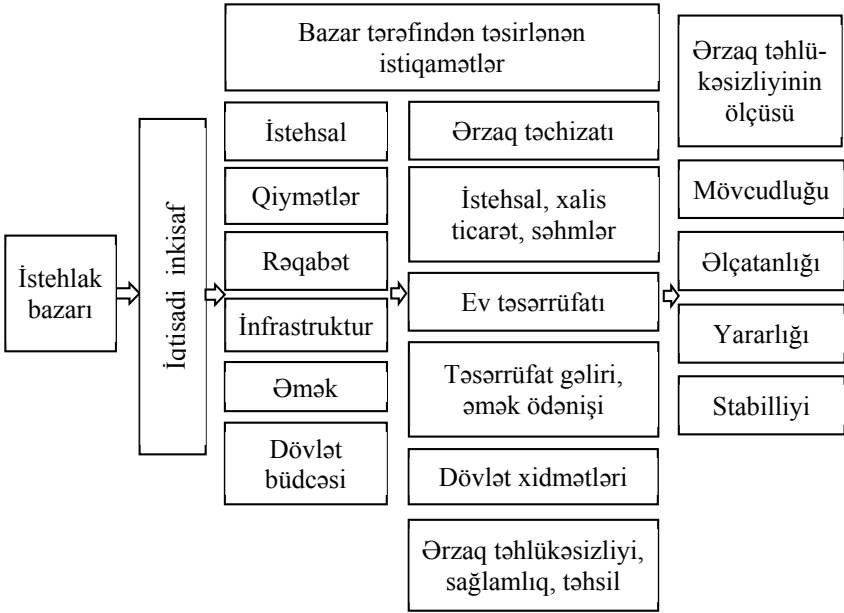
Bazar tərəfindən təsirlənən istiqamətlər

Ərzaq təhlükəsizliyinin ölçüsü

İstehlak bazarı

İqtisadi inkisaf

İstehsal

Qiymətlər

Rəqabət

İnfrastruktur

Əmək

Dövlət büdcəsi

Ərzaq təchizatı

İstehsal, xalis ticarət, səhmlər

Ev təsərrüfatı

Təsərrüfat gəliri, əmək ödənişi

Dövlət xidmətləri

Ərzaq təhlükəsizliyi, sağlamlıq, təhsil

Mövcudluğu

Əlçatanlığı

Yararlığı

Stabilliyi